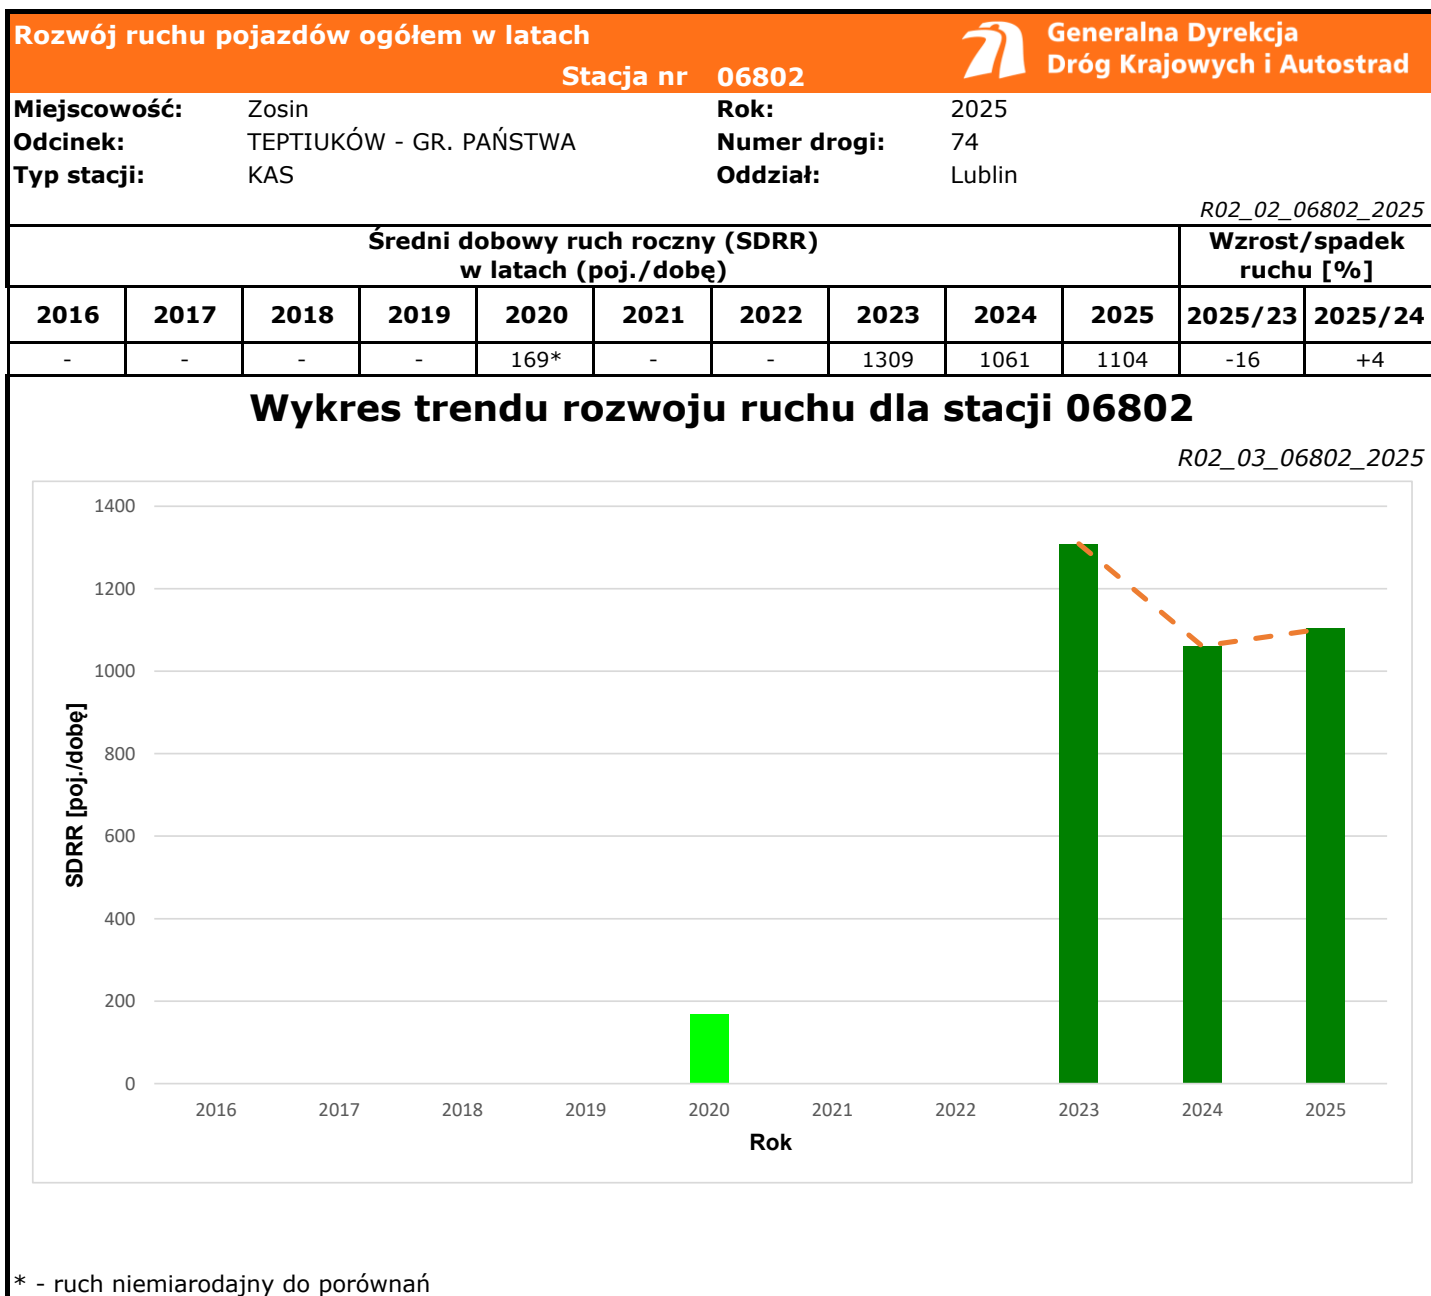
Rozwój ruchu pojazdów ogółem w latach
Stacja nr 06802
Generalna Dyrekcja Dróg Krajowych i Autostrad

Miejscowość: Zosin
Odcinek: TEPTIUKÓW - GR. PAŃSTWA
Typ stacji: KAS
Rok: 2025
Numer drogi: 74
Oddział: Lublin

R02_02_06802_2025

| Średni dobowy ruch roczny (SDRR) w latach (poj./dobę) | | | | | | | | | | Wzrost/spadek ruchu [%] | |
|---|---|---|---|---|---|---|---|---|---|---|---|
| 2016 | 2017 | 2018 | 2019 | 2020 | 2021 | 2022 | 2023 | 2024 | 2025 | 2025/23 | 2025/24 |
| - | - | - | - | 169* | - | - | 1309 | 1061 | 1104 | -16 | +4 |

Wykres trendu rozwoju ruchu dla stacji 06802

R02_03_06802_2025

1400
1200
1000
800
600
400
200
0
SDRR [poj./dobę]
2016 2017 2018 2019 2020 2021 2022 2023 2024 2025
Rok

* - ruch niemiarodajny do porównań